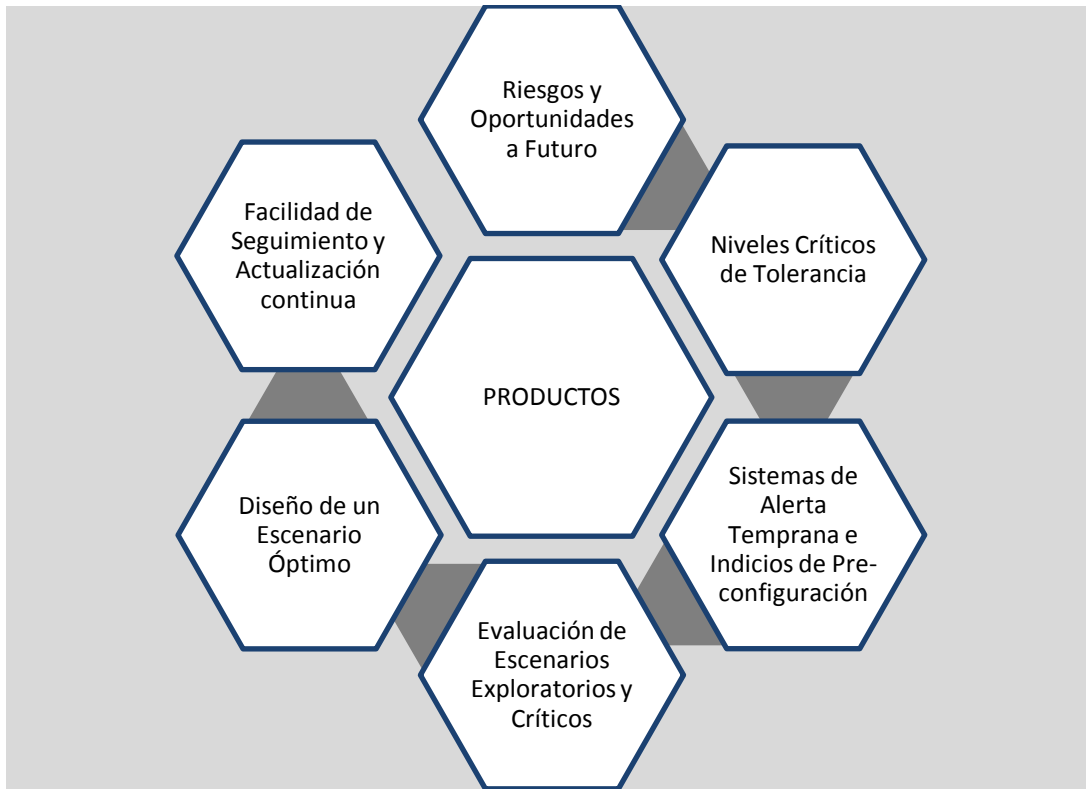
PRODUCTOS

Riesgos y Oportunidades a Futuro

Niveles Críticos de Tolerancia

Sistemas de Alerta Temprana e Indicios de Pre-configuración

Evaluación de Escenarios Exploratorios y Críticos

Diseño de un Escenario Óptimo

Facilidad de Seguimiento y Actualización continua